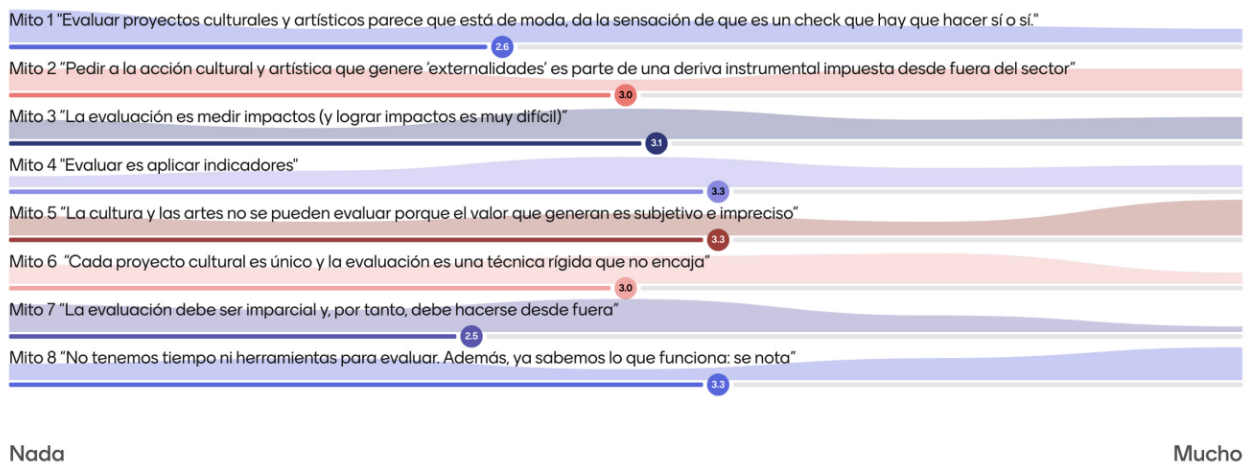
Mito 1 "Evaluar proyectos culturales y artísticos parece que está de moda, da la sensación de que es un check que hay que hacer sí o sí."
2.6
Mito 2 "Pedir a la acción cultural y artística que genere 'externalidades' es parte de una deriva instrumental impuesta desde fuera del sector"
3.0
Mito 3 "La evaluación es medir impactos (y lograr impactos es muy difícil)"
3.1
Mito 4 "Evaluar es aplicar indicadores"
3.3
Mito 5 "La cultura y las artes no se pueden evaluar porque el valor que generan es subjetivo e impreciso"
3.3
Mito 6 "Cada proyecto cultural es único y la evaluación es una técnica rígida que no encaja"
3.0
Mito 7 "La evaluación debe ser imparcial y, por tanto, debe hacerse desde fuera"
2.5
Mito 8 "No tenemos tiempo ni herramientas para evaluar. Además, ya sabemos lo que funciona: se nota"
3.3

Nada
Mucho